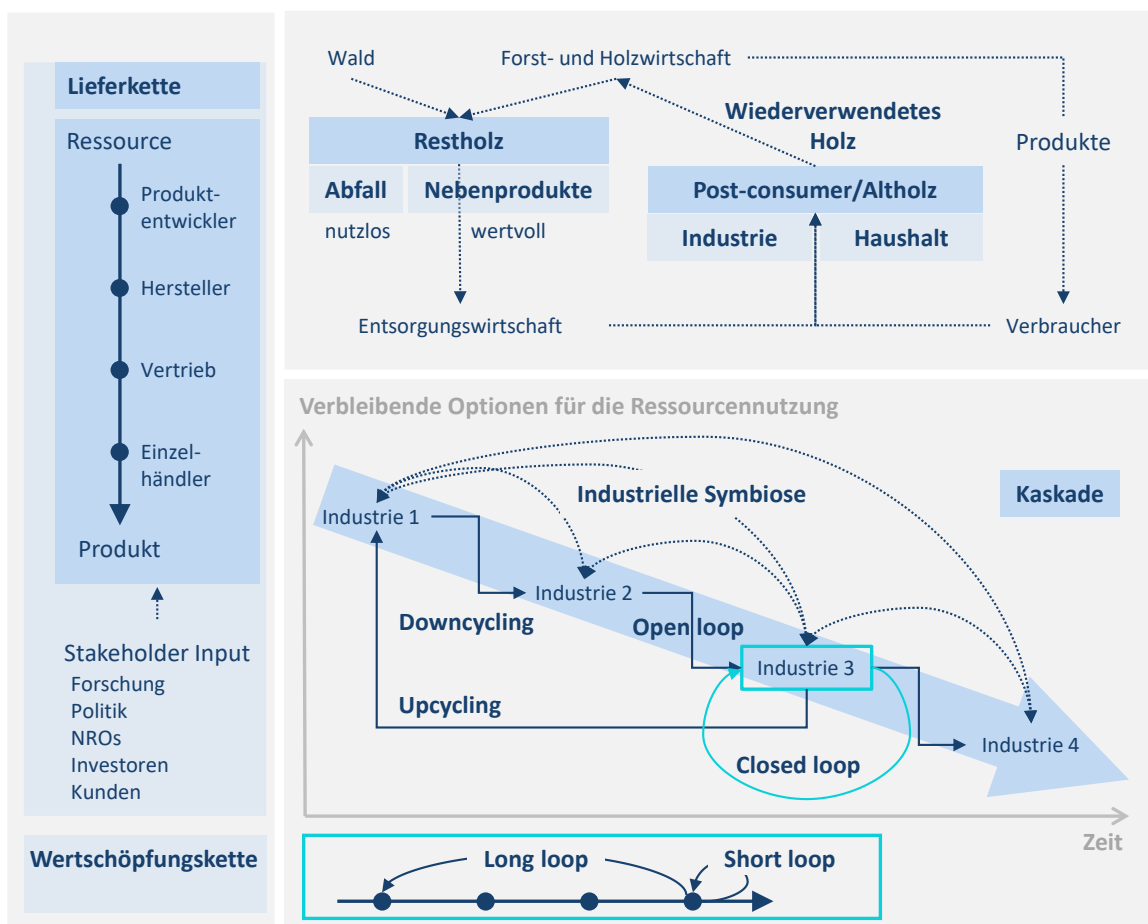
Lieferkette

Ressource

Produktentwickler

Hersteller

Vertrieb

Einzelhändler

Produkt

Stakeholder Input
Forschung
Politik
NROs
Investoren
Kunden

Wertschöpfungskette

Wald

Forst- und Holzwirtschaft

Restholz

Abfall

Nebenprodukte

nutzlos

wertvoll

Wiederverwendetes Holz

Post-consumer/Altholz

Industrie

Haushalt

Produkte

Entsorgungswirtschaft

Verbraucher

Verbleibende Optionen für die Ressourcennutzung

Kaskade

Industrielle Symbiose

Industrie 1

Industrie 2

Downcycling

Open loop

Industrie 3

Upcycling

Closed loop

Industrie 4

Zeit

Long loop

Short loop